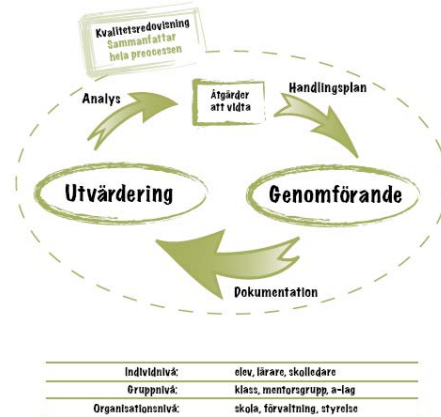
Kvalitetsredovisning
Sammanfattar
hela processen

Analys

Åtgärder
att vidta

Handlingsplan

Utvärdering

Genomförande

Dokumentation

| | |
|---|---|
| Individnivå: | elev, lärare, skolledare |
| Gruppnivå: | klass, mentorsgrupp, a-lag |
| Organisationsnivå: | skola, förvaltning, styrelse |